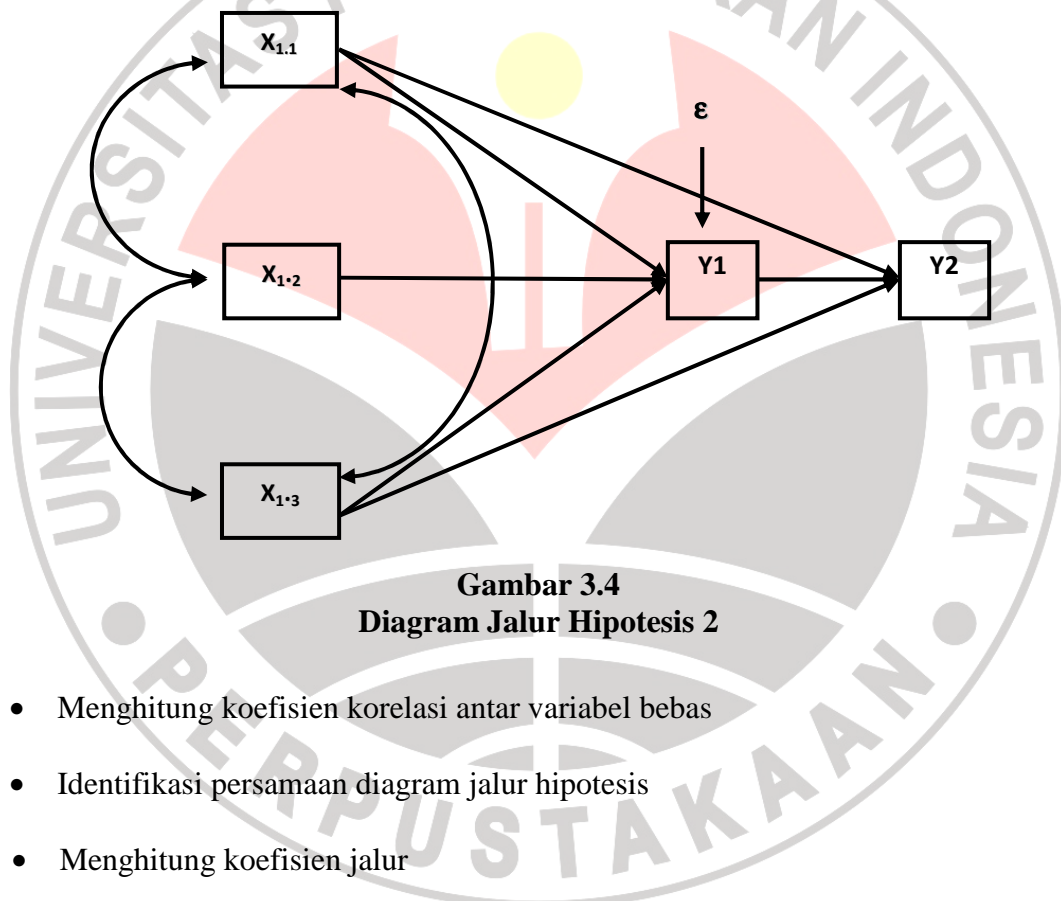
$X_{1.1}$

ε

$X_{1\cdot2}$

Y1

Y2

$X_{1\cdot3}$

**Gambar 3.4**
**Diagram Jalur Hipotesis 2**

- Menghitung koefisien korelasi antar variabel bebas
- Identifikasi persamaan diagram jalur hipotesis
- Menghitung koefisien jalur